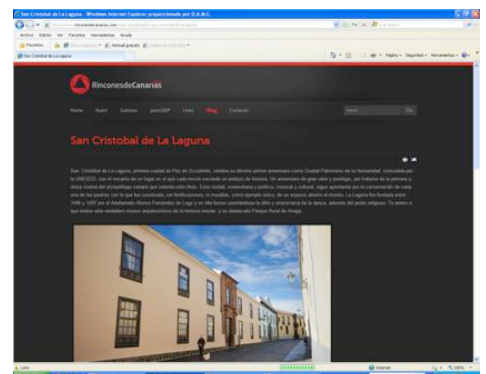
San Cristobal de La Laguna - Windows Internet Explorer proporcionado por D.A.B.C.

http://www.rinconesdecanarias.com/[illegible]

Archivo Edición Ver Favoritos Herramientas Ayuda

Favoritos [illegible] Hotmail gratuito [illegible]

San Cristobal de La Laguna

Página Seguridad Herramientas

RinconesdeCanarias

Home Autor Galerías panoVRP Links Blog Contacto

Search Go

San Cristobal de La Laguna

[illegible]

Listo Internet 100%